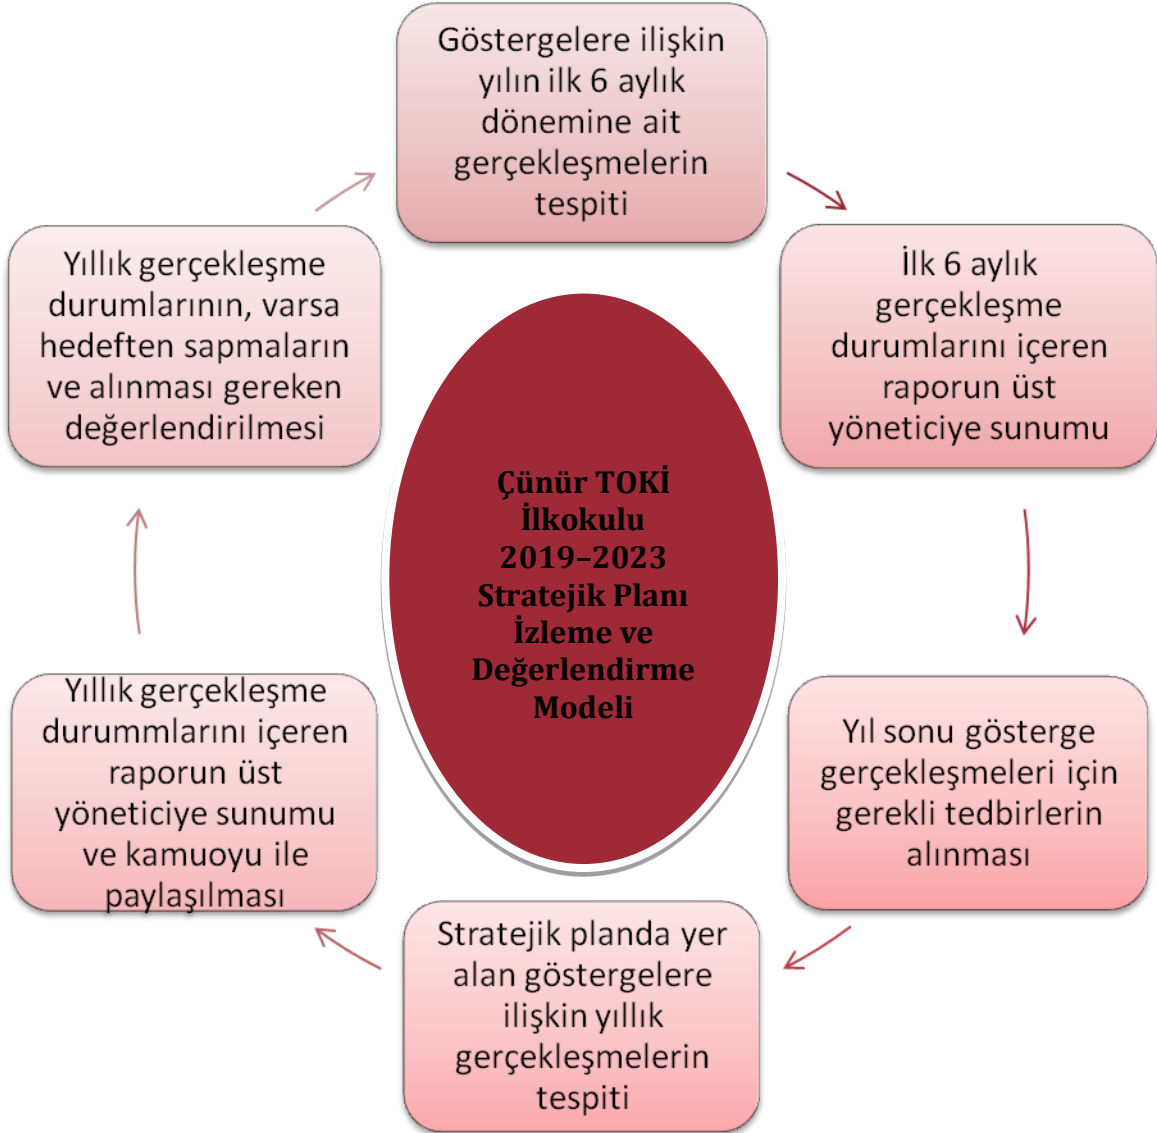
Çünür TOKİ İlkokulu 2019–2023 Stratejik Planı İzleme ve Değerlendirme Modeli

Göstergelere ilişkin yılın ilk 6 aylık dönemine ait gerçekleşmelerin tespiti

İlk 6 aylık gerçekleşme durumlarını içeren raporun üst yöneticiye sunumu

Yıl sonu gösterge gerçekleşmeleri için gerekli tedbirlerin alınması

Stratejik planda yer alan göstergelere ilişkin yıllık gerçekleşmelerin tespiti

Yıllık gerçekleşme durummlarını içeren raporun üst yöneticiye sunumu ve kamuoyu ile paylaşılması

Yıllık gerçekleşme durumlarının, varsa hedeften sapmaların ve alınması gereken değerlendirilmesi